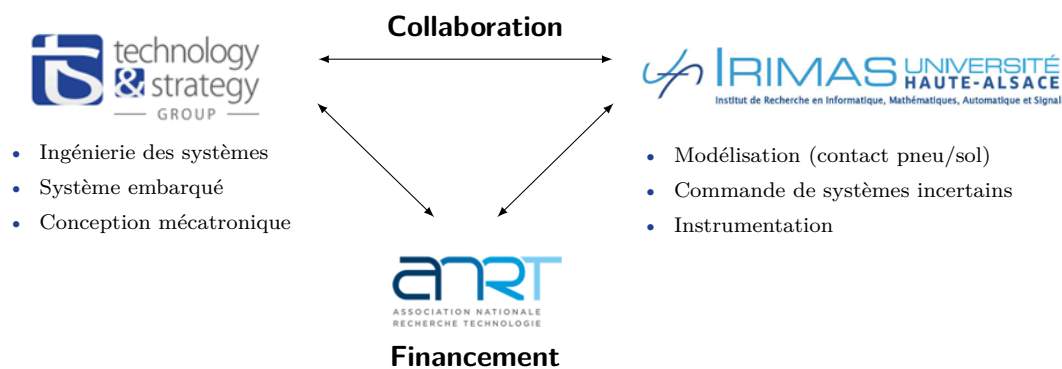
Collaboration

ts technology & strategy GROUP

- Ingénierie des systèmes
- Système embarqué
- Conception mécatronique

IRIMAS UNIVERSITÉ HAUTE-ALSACE
Institut de Recherche en Informatique, Mathématiques, Automatique et Signal

- Modélisation (contact pneu/sol)
- Commande de systèmes incertains
- Instrumentation

ANRT
ASSOCIATION NATIONALE RECHERCHE TECHNOLOGIE

Financement